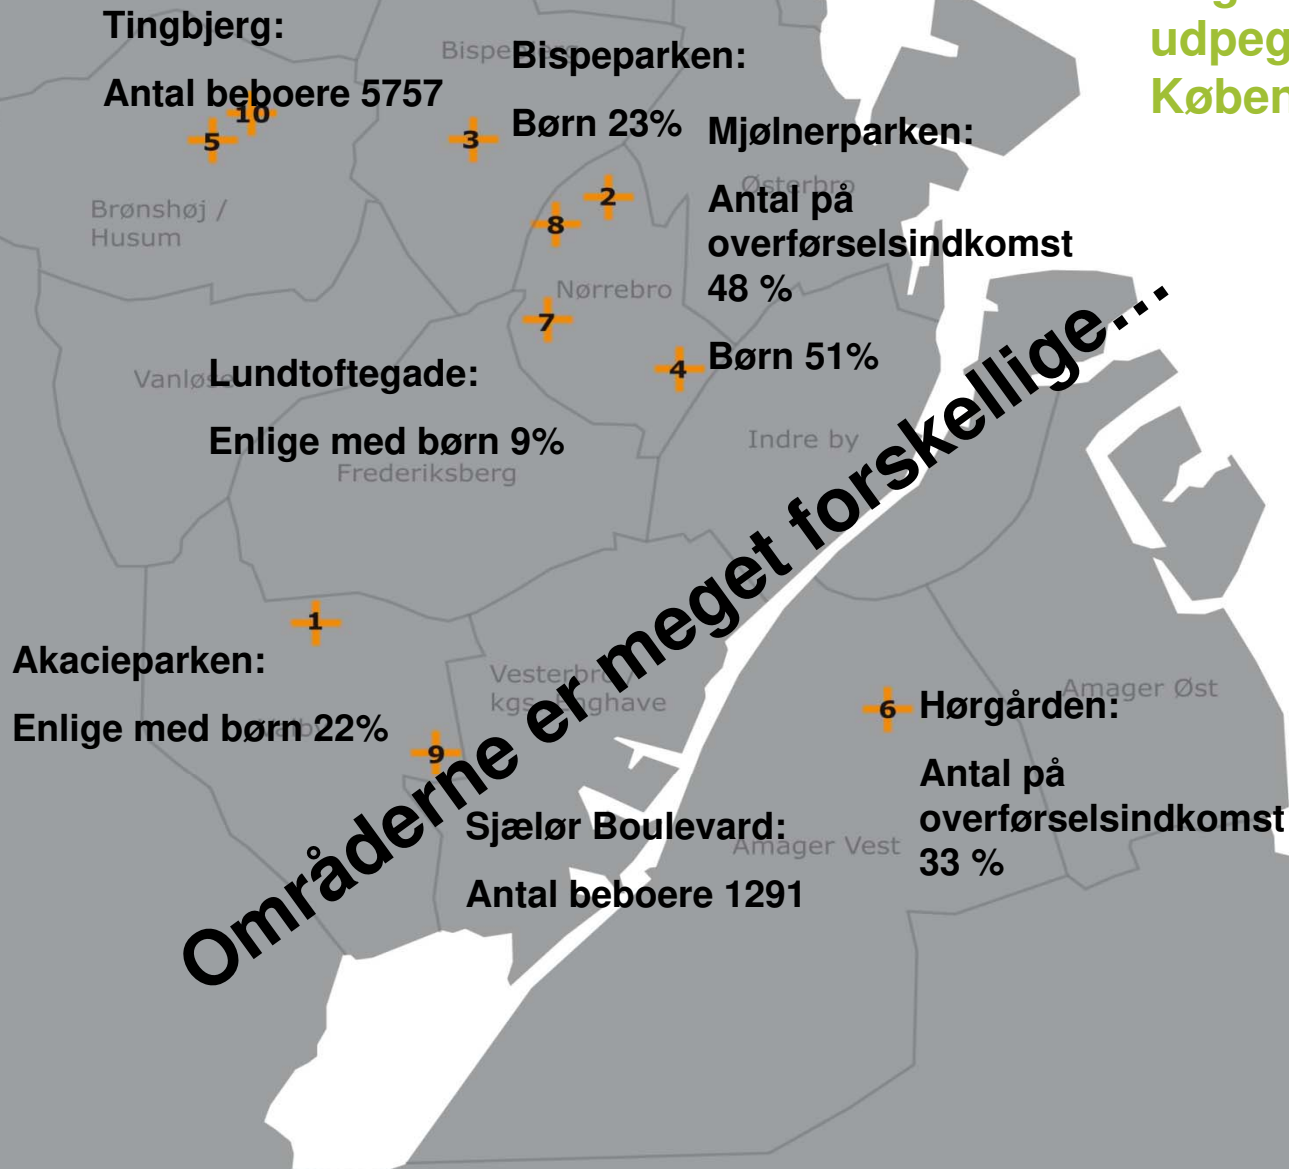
udpeg
Køben

Tingbjerg:

Antal beboere 5757

Bispe Bispeparken:

Børn 23%

Mjølnerparken:

Antal på overførselsindkomst 48 %

Børn 51%

10
5
3
2
8
7
4

Brønshøj / Husum

Østerbro

Nørrebro

Vanløse

Lundtoftegade:

Enlige med børn 9%

Frederiksberg

Indre by

Områderne er meget forskellige…

1

Akacieparken:

Enlige med børn 22%

Vesterbro kgs. Enghave

9

6 Hørgården:

Amager Øst

Antal på overførselsindkomst 33 %

Sjælør Boulevard:

Amager Vest

Antal beboere 1291